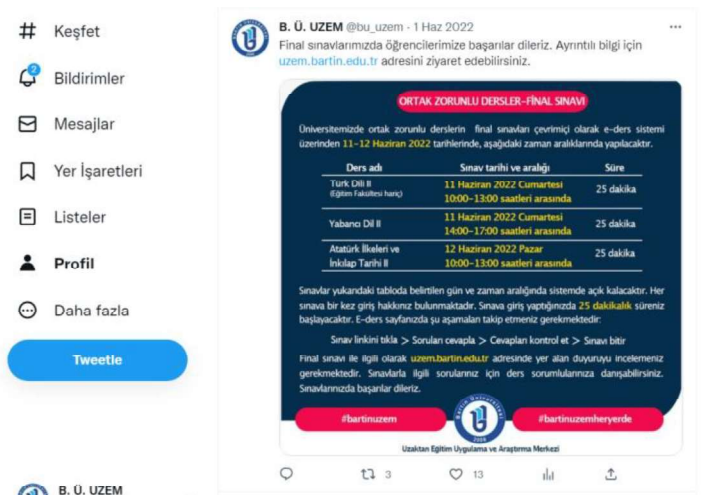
Keşfet

2
Bildirimler

Mesajlar

Yer İşaretleri

Listeler

Profil

Daha fazla

Tweetle

B. Ü. UZEM

B. Ü. UZEM @bu_uzem · 1 Haz 2022
Final sınavlarımızda öğrencilerimize başarılar dileriz. Ayrıntılı bilgi için uzem.bartin.edu.tr adresini ziyaret edebilirsiniz.

ORTAK ZORUNLU DERSLER-FİNAL SINAVI

Üniversitemizde ortak zorunlu derslerin final sınavları çevrimiçi olarak e-ders sistemi üzerinden 11-12 Haziran 2022 tarihlerinde, aşağıdaki zaman aralıklarında yapılacaktır.

| Ders adı | Sınav tarihi ve aralığı | Süre |
|---|---|---|
| Türk Dili II (Eğitim Fakültesi hariç) | 11 Haziran 2022 Cumartesi 10:00-13:00 saatleri arasında | 25 dakika |
| Yabancı Dil II | 11 Haziran 2022 Cumartesi 14:00-17:00 saatleri arasında | 25 dakika |
| Atatürk İlkeleri ve İnkılap Tarihi II | 12 Haziran 2022 Pazar 10:00-13:00 saatleri arasında | 25 dakika |

Sınavlar yukarıdaki tabloda belirtilen gün ve zaman aralığında sistemde açık kalacaktır. Her sınava bir kez giriş hakkınız bulunmaktadır. Sınava giriş yaptığınızda 25 dakikalık süreniz başlayacaktır. E-ders sayfanızda şu aşamaları takip etmeniz gerekmektedir:

Sınav linkini tıkla > Soruları cevapla > Cevapları kontrol et > Sınavı bitir

Final sınavı ile ilgili olarak uzem.bartin.edu.tr adresinde yer alan duyuruyu incelemeniz gerekmektedir. Sınavlarla ilgili sorularınız için ders sorumlularınıza danışabilirsiniz. Sınavlarınızda başarılar dileriz.

#bartinuzem

Bartın Üniversitesi 2008

#bartinuzemheryerde

Uzaktan Eğitim Uygulama ve Araştırma Merkezi

3
13